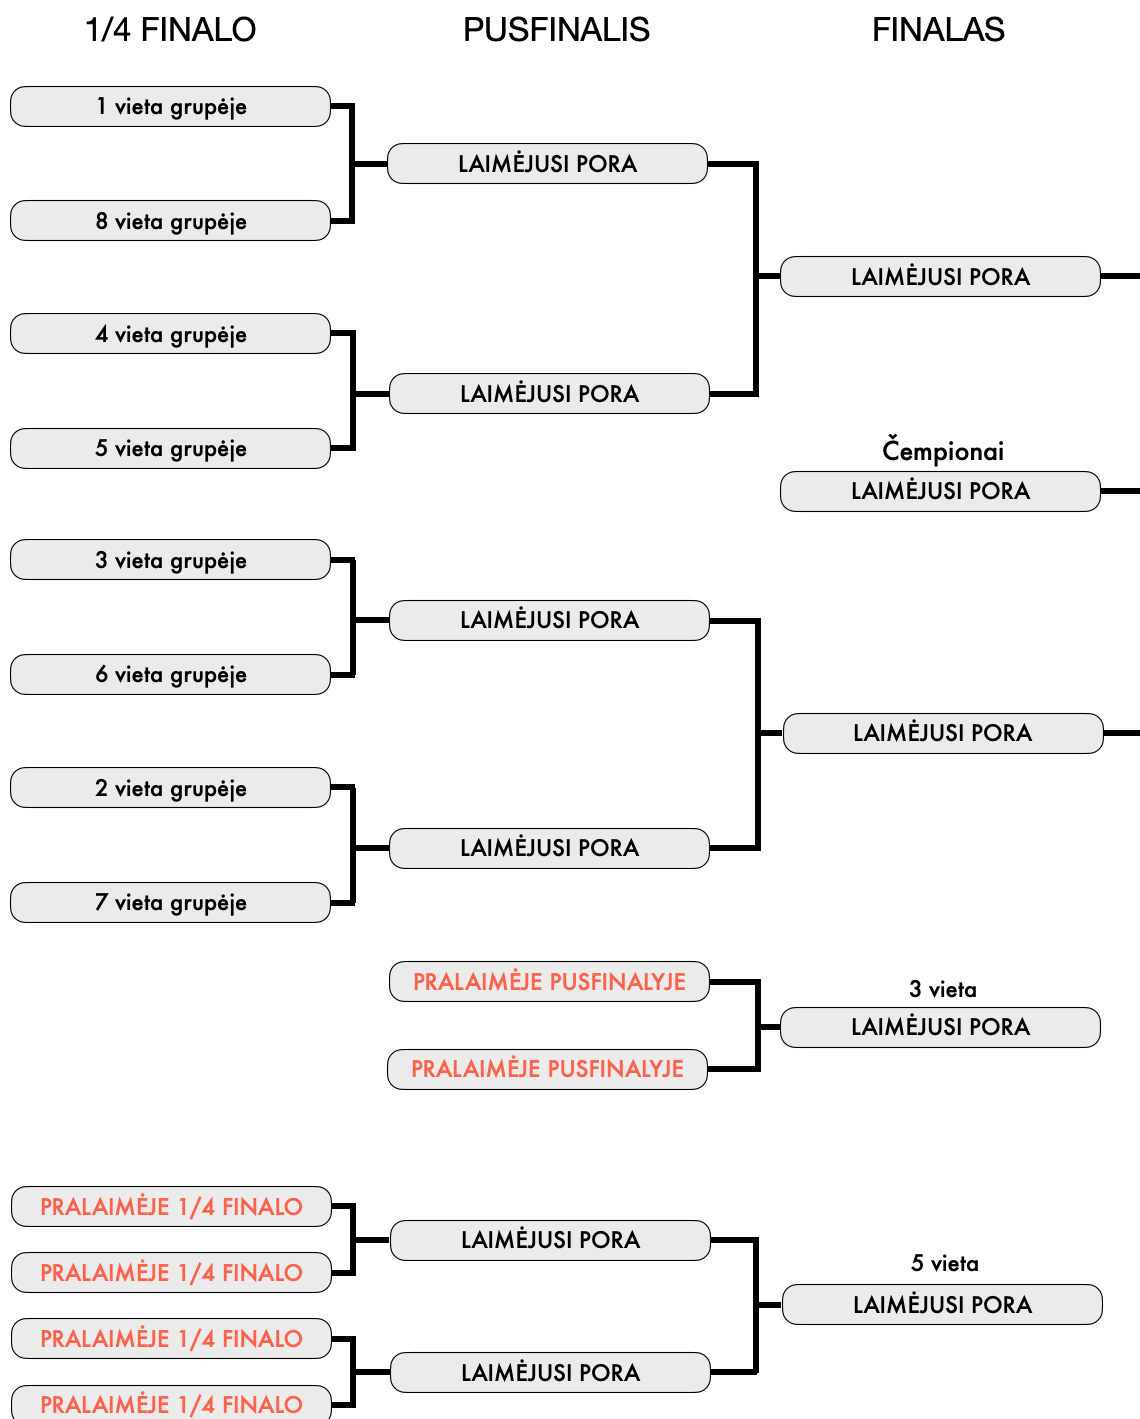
1/4 FINALO

PUSFINALIS

FINALAS

1 vieta grupėje

8 vieta grupėje

LAIMĖJUSI PORA

LAIMĖJUSI PORA

4 vieta grupėje

5 vieta grupėje

LAIMĖJUSI PORA

Čempionai

LAIMĖJUSI PORA

3 vieta grupėje

6 vieta grupėje

LAIMĖJUSI PORA

LAIMĖJUSI PORA

2 vieta grupėje

7 vieta grupėje

LAIMĖJUSI PORA

PRALAIMĖJE PUSFINALYJE

PRALAIMĖJE PUSFINALYJE

3 vieta

LAIMĖJUSI PORA

PRALAIMĖJE 1/4 FINALO

PRALAIMĖJE 1/4 FINALO

LAIMĖJUSI PORA

5 vieta

LAIMĖJUSI PORA

PRALAIMĖJE 1/4 FINALO

PRALAIMĖJE 1/4 FINALO

LAIMĖJUSI PORA